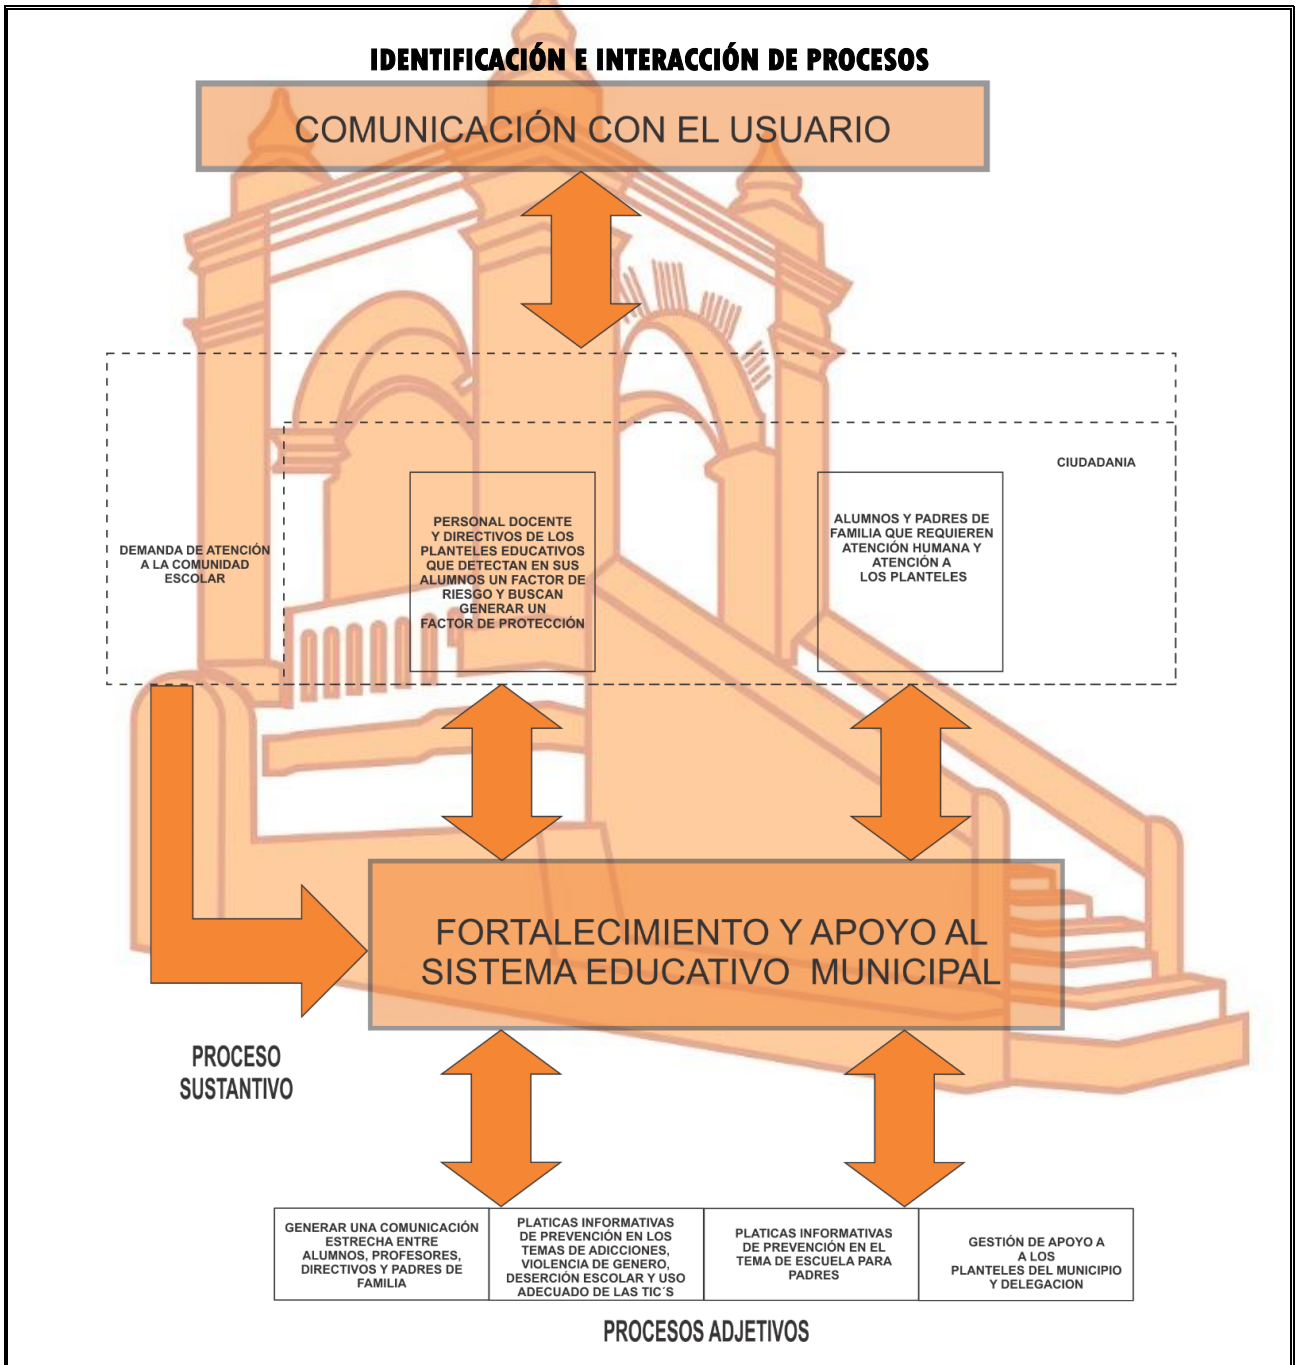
IDENTIFICACIÓN E INTERACCIÓN DE PROCESOS

COMUNICACIÓN CON EL USUARIO

CIUDADANIA

DEMANDA DE ATENCIÓN A LA COMUNIDAD ESCOLAR

PERSONAL DOCENTE Y DIRECTIVOS DE LOS PLANTELES EDUCATIVOS QUE DETECTAN EN SUS ALUMNOS UN FACTOR DE RIESGO Y BUSCAN GENERAR UN FACTOR DE PROTECCIÓN

ALUMNOS Y PADRES DE FAMILIA QUE REQUIEREN ATENCIÓN HUMANA Y ATENCIÓN A LOS PLANTELES

FORTALECIMIENTO Y APOYO AL SISTEMA EDUCATIVO MUNICIPAL

PROCESO SUSTANTIVO

| GENERAR UNA COMUNICACIÓN ESTRECHA ENTRE ALUMNOS, PROFESORES, DIRECTIVOS Y PADRES DE FAMILIA | PLATICAS INFORMATIVAS DE PREVENCIÓN EN LOS TEMAS DE ADICCIONES, VIOLENCIA DE GENERO, DESERCIÓN ESCOLAR Y USO ADECUADO DE LAS TIC´S | PLATICAS INFORMATIVAS DE PREVENCIÓN EN EL TEMA DE ESCUELA PARA PADRES | GESTIÓN DE APOYO A A LOS PLANTELES DEL MUNICIPIO Y DELEGACION |
|---|---|---|---|

PROCESOS ADJETIVOS